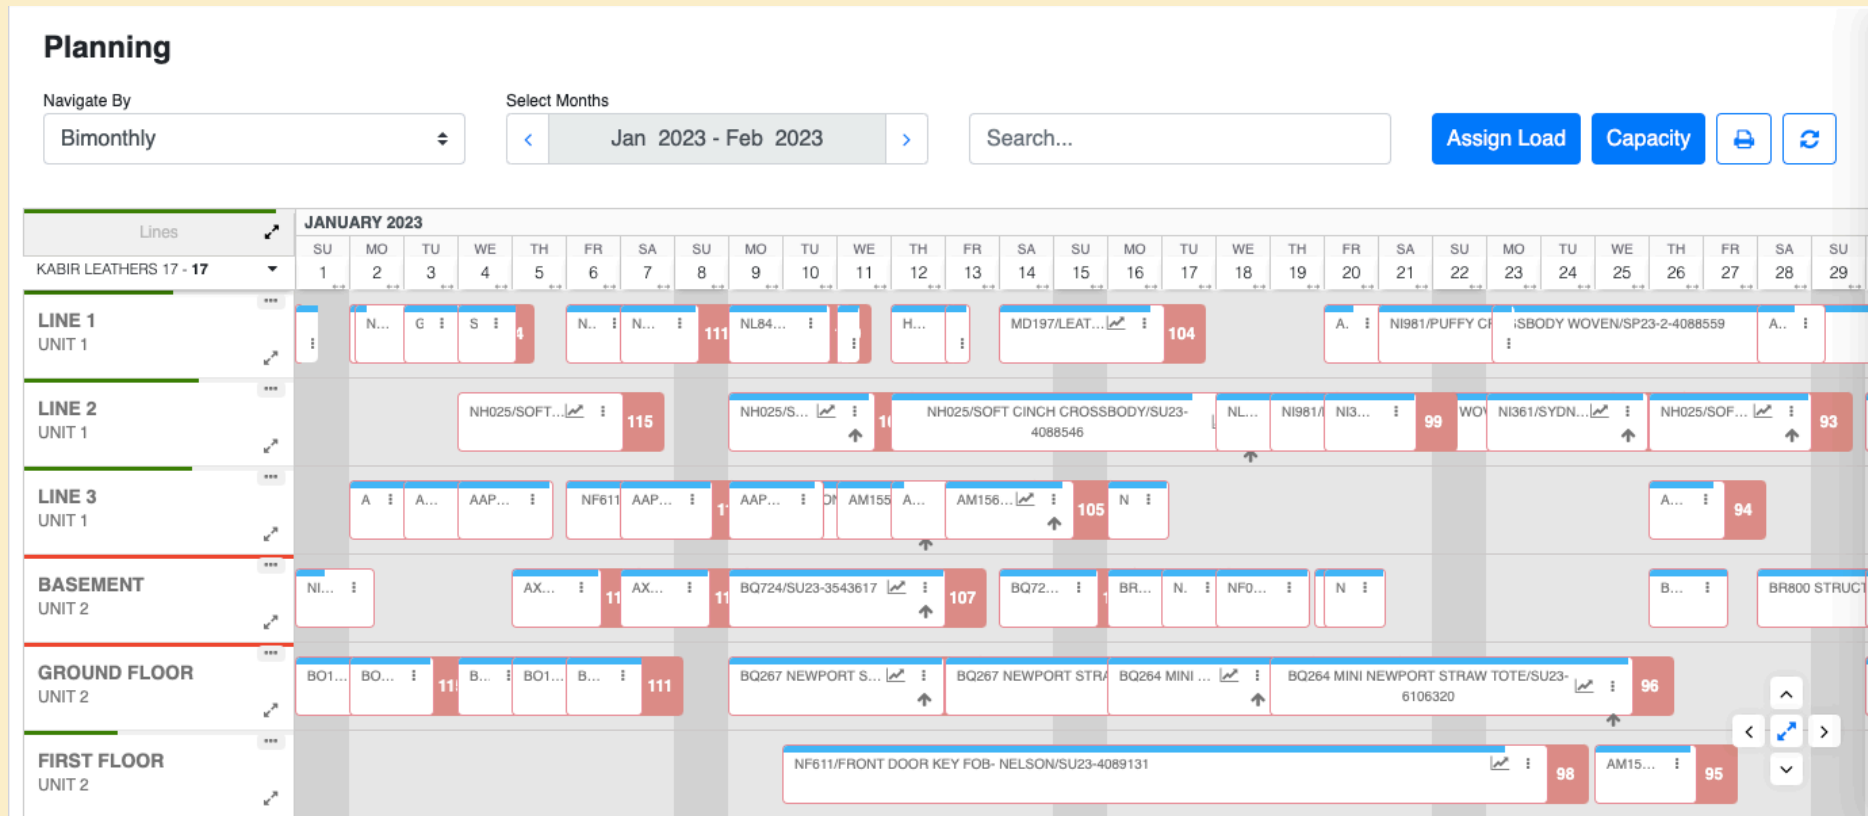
Planning

Navigate By
Bimonthly

Select Months
‹ Jan 2023 - Feb 2023 ›

Search...

Assign Load
Capacity

Lines
KABIR LEATHERS 17 - 17

JANUARY 2023

| SU | MO | TU | WE | TH | FR | SA | SU | MO | TU | WE | TH | FR | SA | SU | MO | TU | WE | TH | FR | SA | SU | MO | TU | WE | TH | FR | SA | SU |
|---|---|---|---|---|---|---|---|---|---|---|---|---|---|---|---|---|---|---|---|---|---|---|---|---|---|---|---|---|
| 1 | 2 | 3 | 4 | 5 | 6 | 7 | 8 | 9 | 10 | 11 | 12 | 13 | 14 | 15 | 16 | 17 | 18 | 19 | 20 | 21 | 22 | 23 | 24 | 25 | 26 | 27 | 28 | 29 |

LINE 1
UNIT 1
N... G S 4 N.. N... 111 NL84... H... MD197/LEAT... 104 A. NI981/PUFFY CI ISBODY WOVEN/SP23-2-4088559 A..

LINE 2
UNIT 1
NH025/SOFT... 115 NH025/S... 1 NH025/SOFT CINCH CROSSBODY/SU23-4088546 NL... NI981/ NI3... 99 WO NI361/SYDN... NH025/SOF... 93

LINE 3
UNIT 1
A A... AAP... NF611 AAP... 1 AAP... O AM155 A... AM156... 105 N A... 94

BASEMENT
UNIT 2
NI... AX... 11 AX... 11 BQ724/SU23-3543617 107 BQ72... BR... N. NFO... N B... BR800 STRUCT

GROUND FLOOR
UNIT 2
BO1... BO... 11 B... BO1... B... 111 BQ267 NEWPORT S... BQ267 NEWPORT STR BQ264 MINI ... BQ264 MINI NEWPORT STRAW TOTE/SU23-6106320 96

FIRST FLOOR
UNIT 2
NF611/FRONT DOOR KEY FOB- NELSON/SU23-4089131 98 AM15... 95